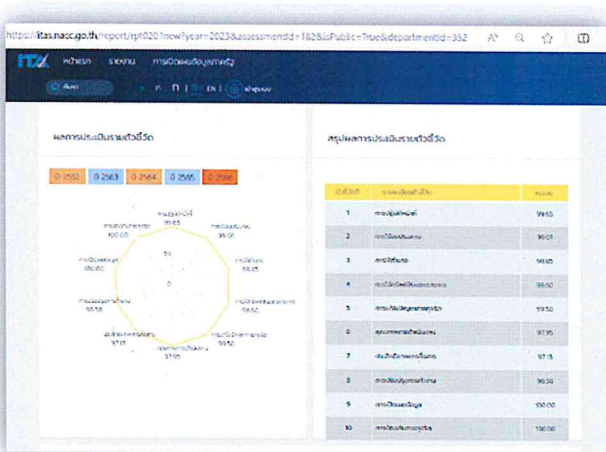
https://itas.nacc.go.th/report/rpt0201new?year=2023&assessmentId=182&isPublic=True&departmentId=352

ITA หน้าแรก รายงาน การเปิดเผยข้อมูลสาธารณะ

ค้นหา

ผลการประเมินรายตัวชี้วัด

0 2562 | 0 2563 | 0 2564 | 0 2565 | 0 2566

การปฏิบัติหน้าที่ 99.65
การเปิดเผยข้อมูล 100.00
การใช้งบประมาณ 99.01
การป้องกันการทุจริต 100.00
การใช้อำนาจ 98.85
การใช้ทรัพย์สินของราชการ 98.50
การแก้ไขปัญหาการทุจริต 99.50
คุณภาพการดำเนินงาน 97.95
ประสิทธิภาพการสื่อสาร 97.15
การปรับปรุงการทำงาน 96.58

สรุปผลการประเมินรายตัวชี้วัด

| ตัวชี้วัดที่ | รายละเอียดตัวชี้วัด | คะแนน |
|---|---|---|
| 1 | การปฏิบัติหน้าที่ | 99.65 |
| 2 | การใช้งบประมาณ | 99.01 |
| 3 | การใช้อำนาจ | 98.85 |
| 4 | การใช้ทรัพย์สินของราชการ | 98.50 |
| 5 | การแก้ไขปัญหาการทุจริต | 99.50 |
| 6 | คุณภาพการดำเนินงาน | 97.95 |
| 7 | ประสิทธิภาพการสื่อสาร | 97.15 |
| 8 | การปรับปรุงการทำงาน | 96.58 |
| 9 | การเปิดเผยข้อมูล | 100.00 |
| 10 | การป้องกันการทุจริต | 100.00 |